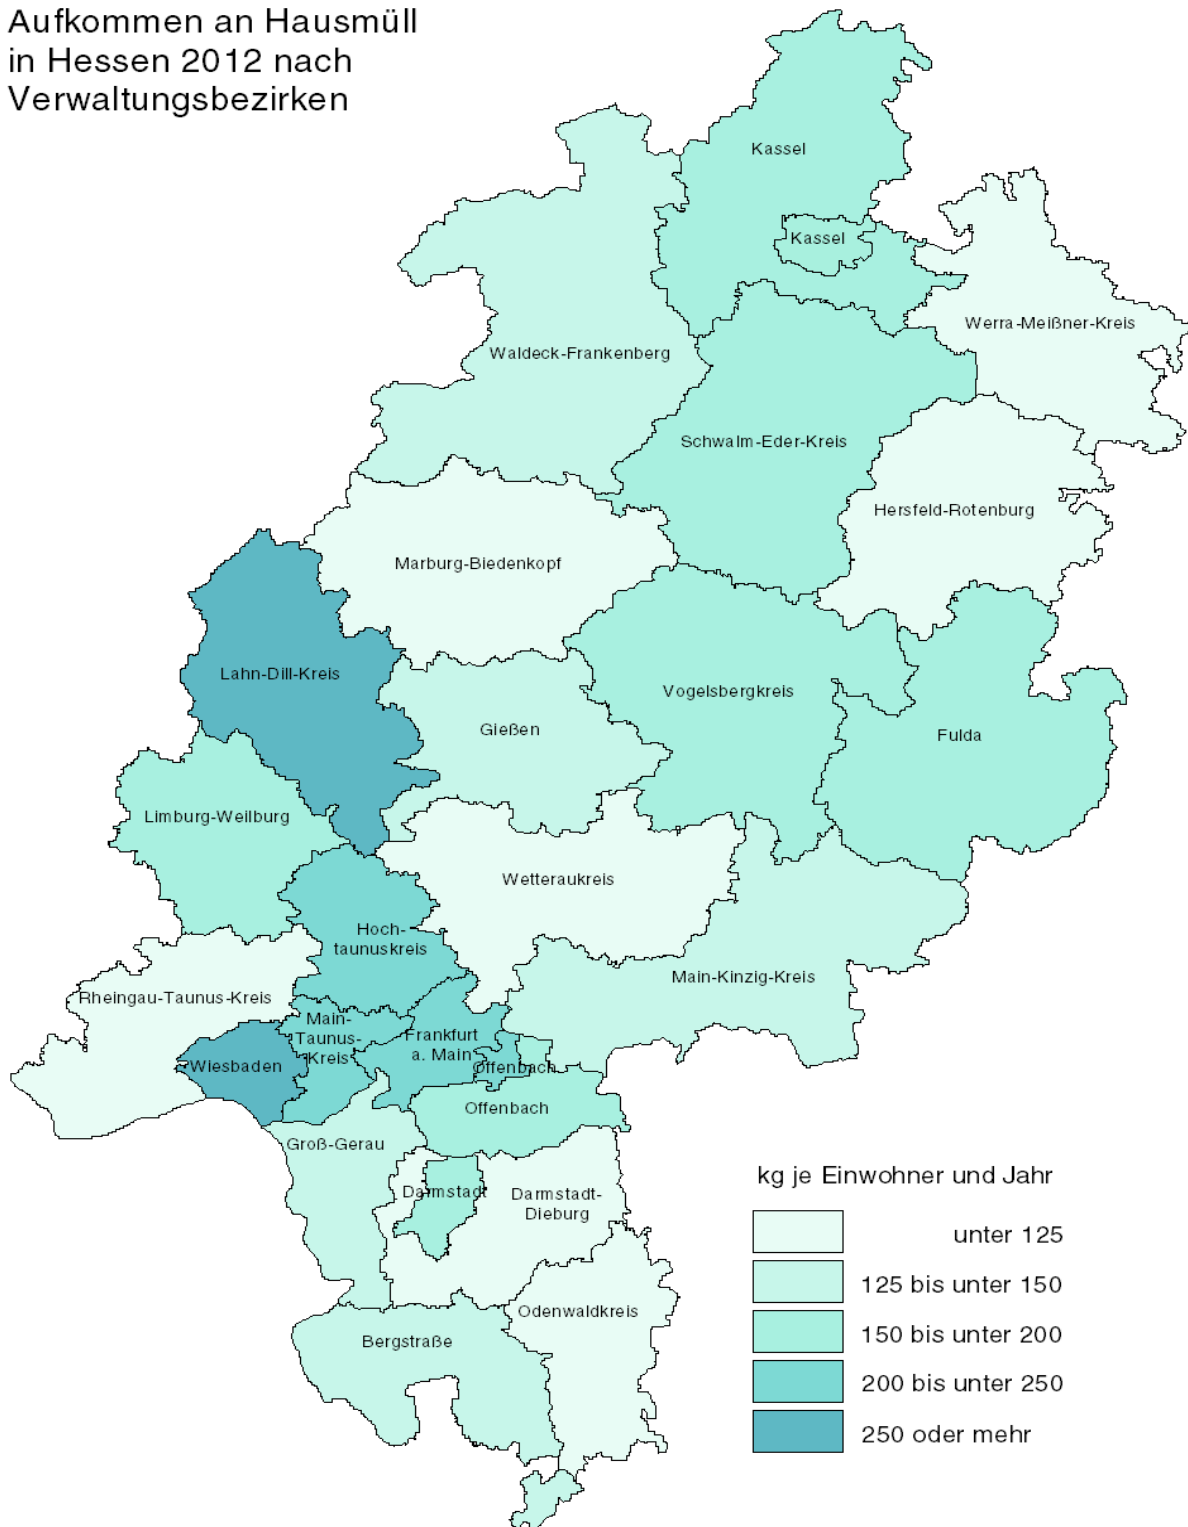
Aufkommen an Hausmüll in Hessen 2012 nach Verwaltungsbezirken

Kassel

Kassel

Werra-Meißner-Kreis

Waldeck-Frankenberg

Schwalm-Eder-Kreis

Hersfeld-Rotenburg

Marburg-Biedenkopf

Lahn-Dill-Kreis

Vogelsbergkreis

Fulda

Gießen

Limburg-Weilburg

Wetteraukreis

Hochtaunuskreis

Main-Kinzig-Kreis

Rheingau-Taunus-Kreis

Main-Taunus-Kreis

Frankfurt a. Main

Wiesbaden

Offenbach

Offenbach

Groß-Gerau

Darmstadt

Darmstadt-Dieburg

Odenwaldkreis

Bergstraße

kg je Einwohner und Jahr

unter 125

125 bis unter 150

150 bis unter 200

200 bis unter 250

250 oder mehr